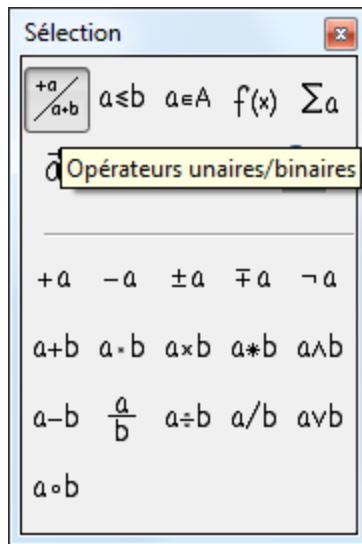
Sélection

$\frac{+a}{a+b}$ $a \leq b$ $a \in A$ $f(x)$ $\sum a$

$\vec{a}$ Opérateurs unaires/binaires

$+a$ $-a$ $\pm a$ $\mp a$ $\neg a$

$a+b$ $a \cdot b$ $a \times b$ $a * b$ $a \wedge b$

$a-b$ $\frac{a}{b}$ $a \div b$ $a/b$ $a \vee b$

$a \circ b$